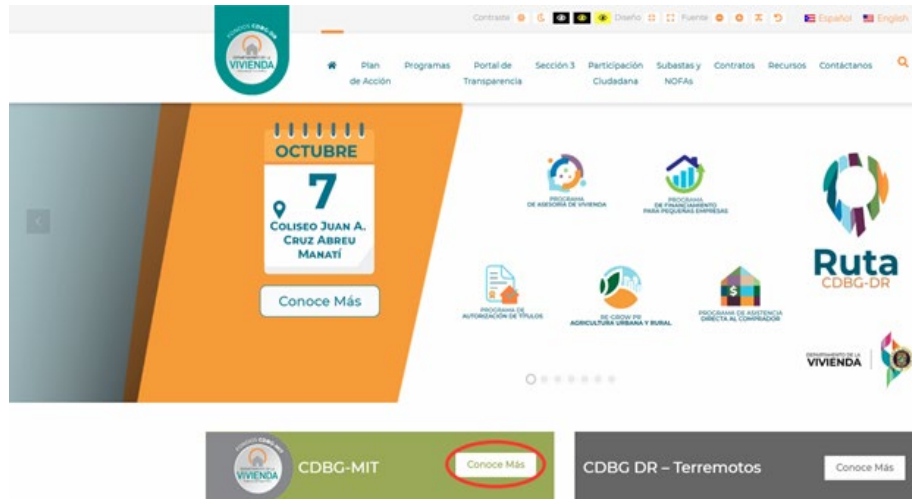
Contraste Diseño Fuente Español English

FONDOS CDBG-DR VIVIENDA

Plan de Acción Programas Portal de Transparencia Sección 3 Participación Ciudadana Subastas y NOFAs Contratos Recursos Contáctanos

OCTUBRE
7
Coliseo Juan A. Cruz Abreu Manatí
Conoce Más

PROGRAMA DE ASESORÍA DE VIVIENDA
PROGRAMA DE FINANCIAMIENTO PARA PEQUEÑAS EMPRESAS
PROGRAMA DE AUTORIZACIÓN DE TÍTULOS
RE-GROW PR AGRICULTURA URBANA Y RURAL
PROGRAMA DE ASISTENCIA DIRECTA AL COMPRADOR

Ruta CDBG-DR

DEPARTAMENTO DE LA VIVIENDA

VIVIENDA CDBG-MIT Conoce Más

CDBG DR – Terremotos Conoce Más